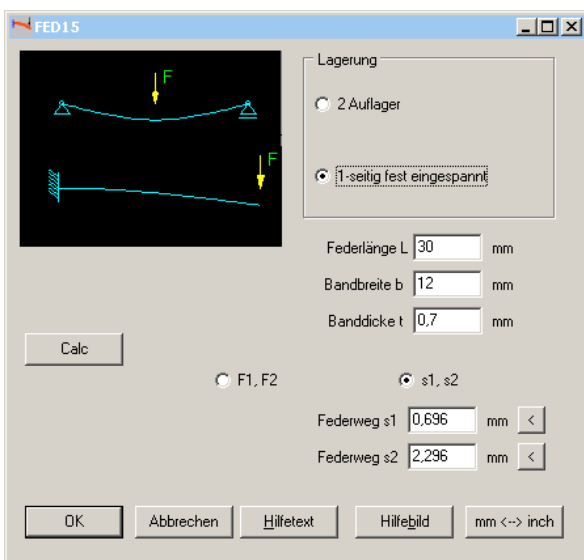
FED15

F

F

Lagerung

2 Auflager

1-seitig fest eingespannt

Federlänge L 30 mm

Bandbreite b 12 mm

Banddicke t 0,7 mm

Calc

F1, F2

s1, s2

Federweg s1 0,696 mm <

Federweg s2 2,296 mm <

OK

Abbrechen

Hilfetext

Hilfebild

mm <--> inch